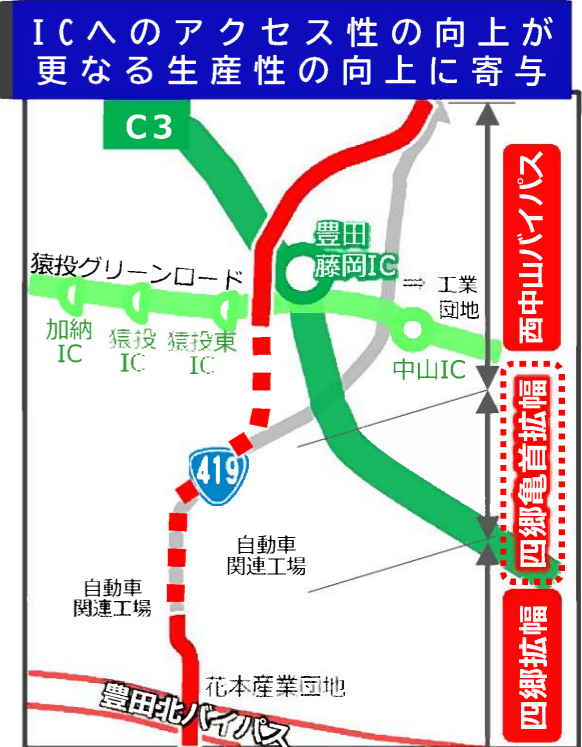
ICへのアクセス性の向上が
更なる生産性の向上に寄与

C3

豊田藤岡IC

猿投グリーンロード

⇒ 工業団地

加納IC

猿投IC

猿投東IC

中山IC

西中山バイパス

四郷亀首拡幅

419

自動車関連工場

自動車関連工場

四郷拡幅

花本産業団地

豊田北バイパス